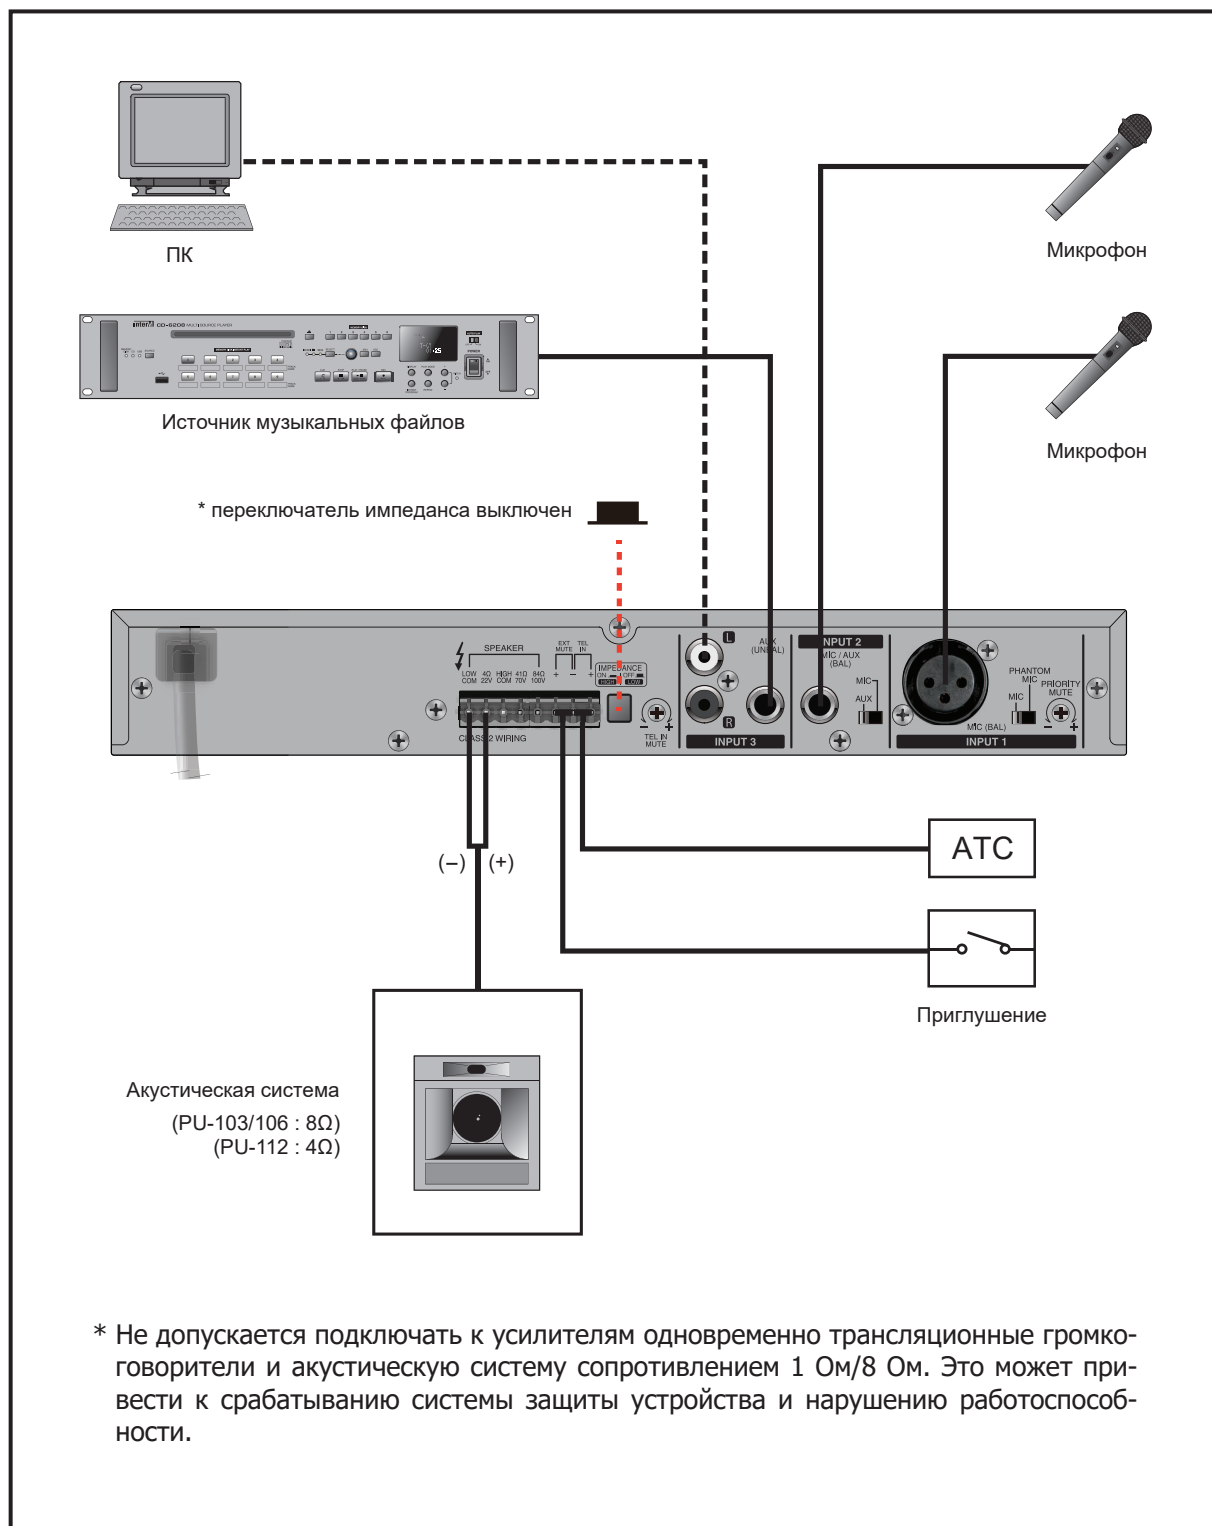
ПК

Микрофон

inter-M CD-620G MULTI SOURCE PLAYER

Источник музыкальных файлов

Микрофон

* переключатель импеданса выключен

SPEAKER

LOW COM 4Ω 22V HIGH COM 41Ω 70V 84Ω 100V

EXT MUTE + − TEL IN +

IMPEDANCE ON OFF HIGH LOW

CLASS 2 WIRING

TEL IN MUTE

L

R

AUX (UNBAL)

INPUT 3

INPUT 2

MIC / AUX (BAL)

MIC AUX

PHANTOM MIC

MIC

PRIORITY MUTE

MIC (BAL)

INPUT 1

АТС

(–) (+)

Приглушение

Акустическая система

(PU-103/106 : 8Ω)

(PU-112 : 4Ω)

* Не допускается подключать к усилителям одновременно трансляционные громкоговорители и акустическую систему сопротивлением 1 Ом/8 Ом. Это может привести к срабатыванию системы защиты устройства и нарушению работоспособности.